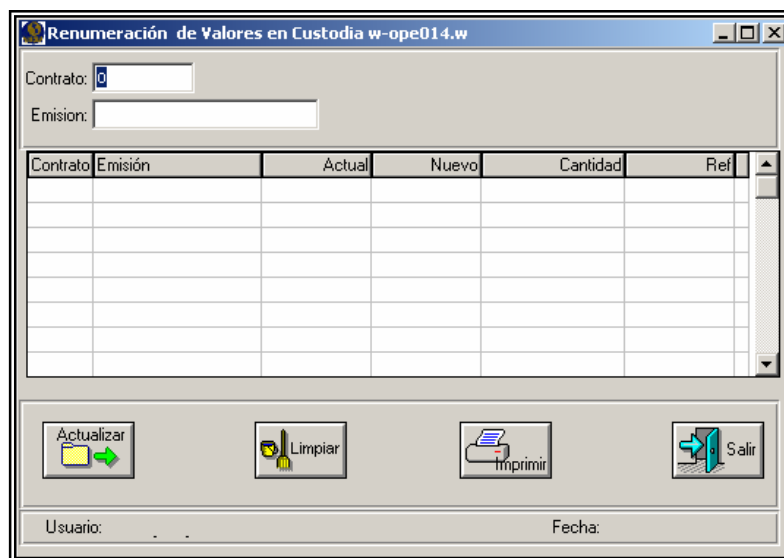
Renumeración de Valores en Custodia w-ope014.w

Contrato: 0

Emision:

| Contrato | Emisión | Actual | Nuevo | Cantidad | Ref |
|---|---|---|---|---|---|
| | | | | | |

Actualizar

Limpiar

Imprimir

Salir

Usuario:

Fecha: